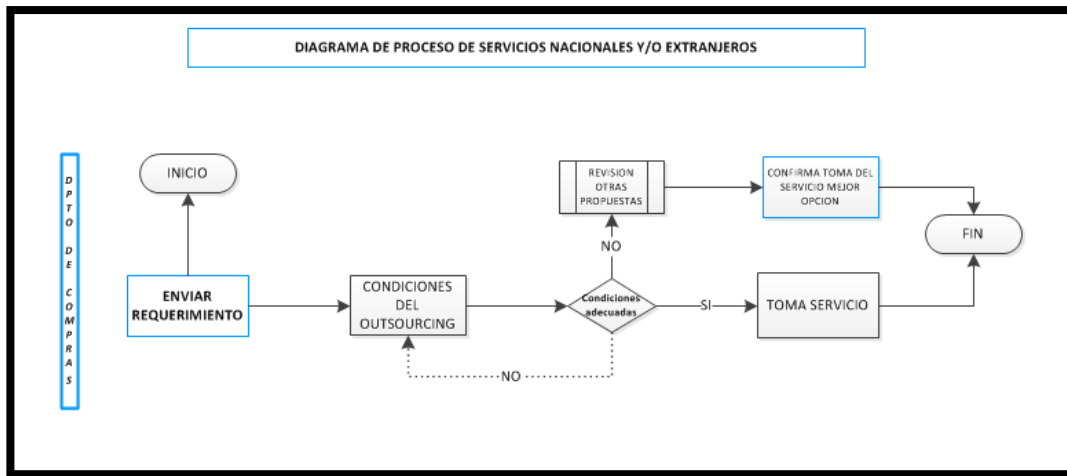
DIAGRAMA DE PROCESO DE SERVICIOS NACIONALES Y/O EXTRANJEROS

D P T O D E C O M P R A S

INICIO

ENVIAR REQUERIMIENTO

CONDICIONES DEL OUTSOURCING

Condiciones adecuadas

NO

REVISION OTRAS PROPUESTAS

NO

SI

TOMA SERVICIO

CONFIRMA TOMA DEL SERVICIO MEJOR OPCION

FIN